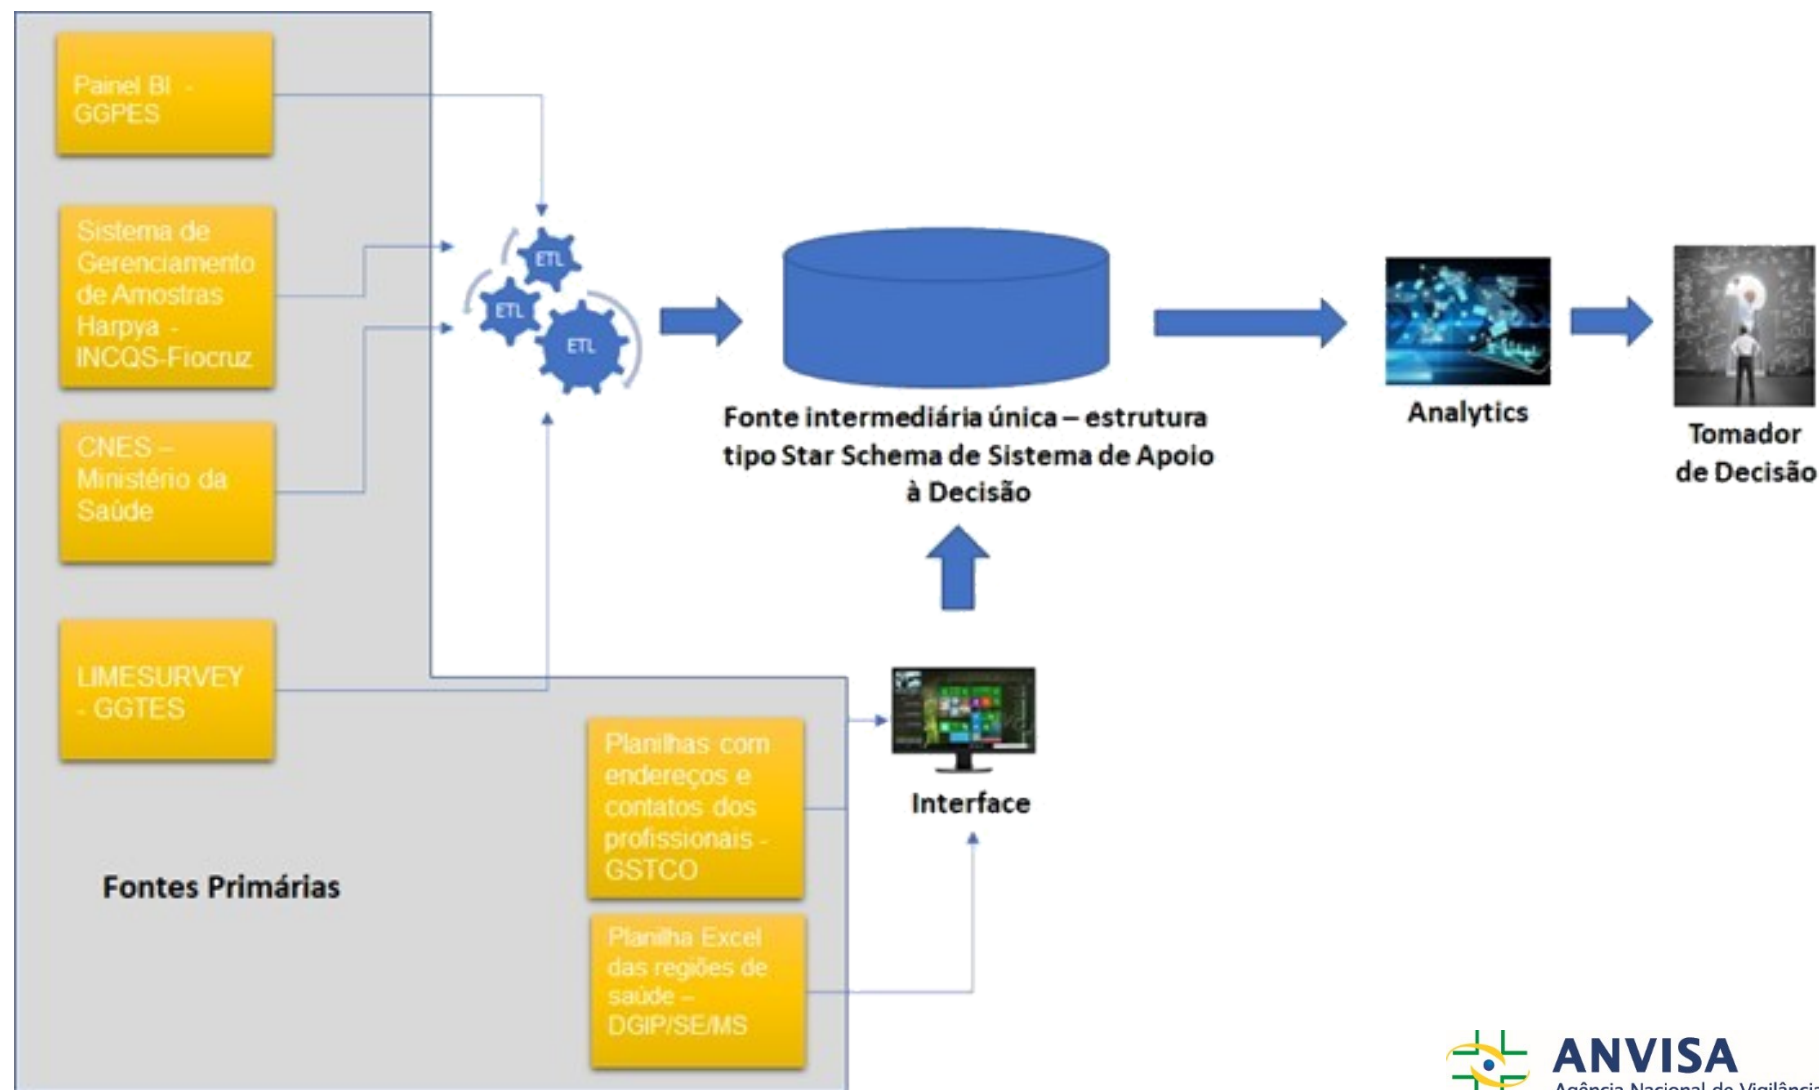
Painel BI - GGPES

Sistema de Gerenciamento de Amostras Harpya - INCQS-Fiocruz

CNES – Ministério da Saúde

LIMESURVEY - GGTES

ETL

ETL

ETL

Fonte intermediária única – estrutura tipo Star Schema de Sistema de Apoio à Decisão

Analytics

Tomador de Decisão

Interface

Planilhas com endereços e contatos dos profissionais - GSTCO

Planilha Excel das regiões de saúde – DGIP/SE/MS

Fontes Primárias

ANVISA
Agência Nacional de Vigilância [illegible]